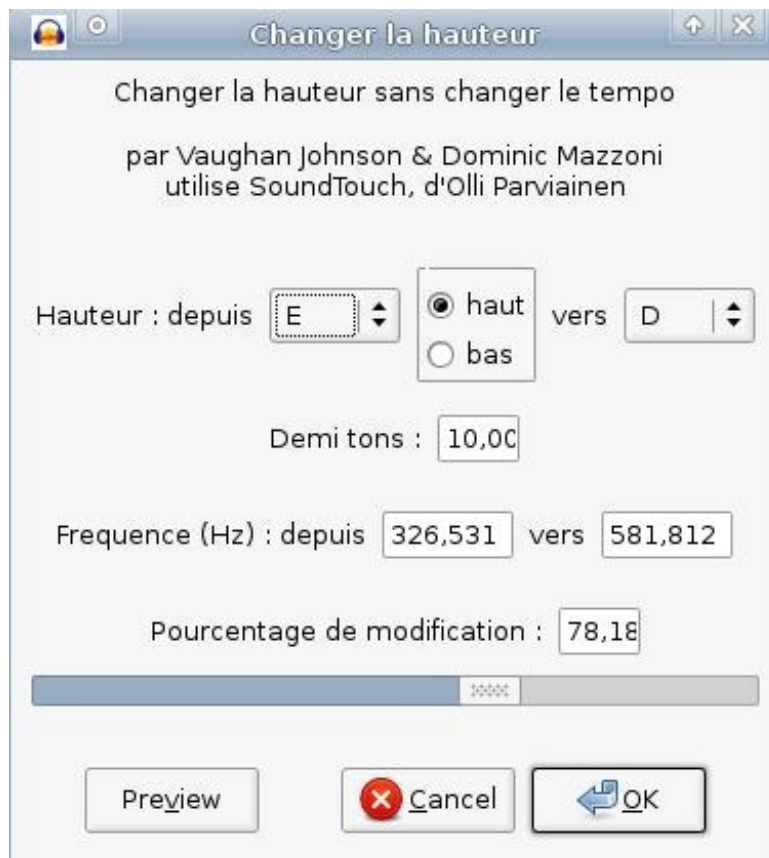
Changer la hauteur

Changer la hauteur sans changer le tempo

par Vaughan Johnson & Dominic Mazzoni
utilise SoundTouch, d'Olli Parviainen

Hauteur : depuis E haut bas vers D

Demi tons : 10,00

Frequence (Hz) : depuis 326,531 vers 581,812

Pourcentage de modification : 78,18

Preview Cancel OK